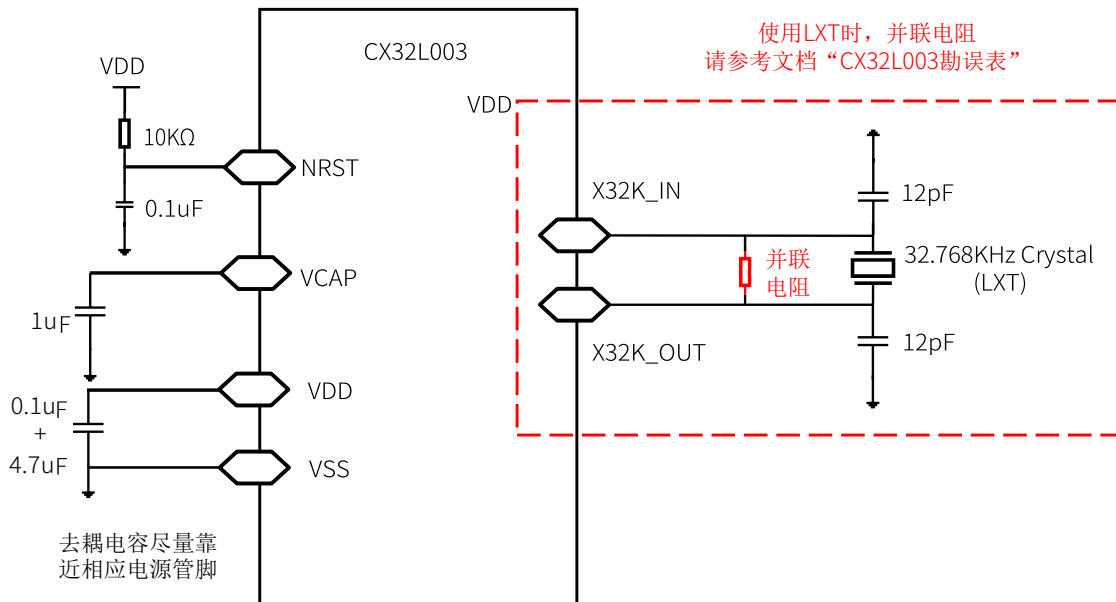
CX32L003

使用LXT时，并联电阻
请参考文档“CX32L003勘误表”

VDD

10KΩ

NRST

0.1uF

VCAP

1uF

VDD

0.1uF
+
4.7uF

VSS

去耦电容尽量靠近相应电源管脚

VDD

X32K_IN

X32K_OUT

并联
电阻

12pF

32.768KHz Crystal
(LXT)

12pF